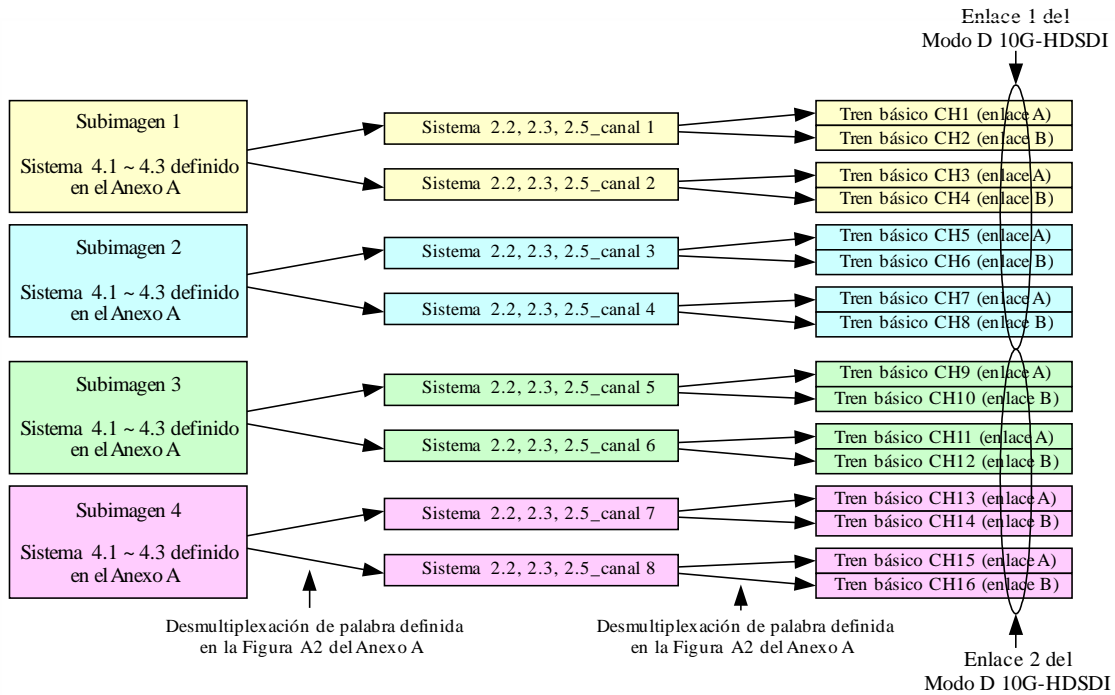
Enlace 1 del
Modo D 10G-HDSDI

Subimagen 1

Sistema 4.1 ~ 4.3 definido en el Anexo A

Sistema 2.2, 2.3, 2.5_canal 1

Sistema 2.2, 2.3, 2.5_canal 2

Tren básico CH1 (enlace A)
Tren básico CH2 (enlace B)
Tren básico CH3 (enlace A)
Tren básico CH4 (enlace B)

Subimagen 2

Sistema 4.1 ~ 4.3 definido en el Anexo A

Sistema 2.2, 2.3, 2.5_canal 3

Sistema 2.2, 2.3, 2.5_canal 4

Tren básico CH5 (enlace A)
Tren básico CH6 (enlace B)
Tren básico CH7 (enlace A)
Tren básico CH8 (enlace B)

Subimagen 3

Sistema 4.1 ~ 4.3 definido en el Anexo A

Sistema 2.2, 2.3, 2.5_canal 5

Sistema 2.2, 2.3, 2.5_canal 6

Tren básico CH9 (enlace A)
Tren básico CH10 (enlace B)
Tren básico CH11 (enlace A)
Tren básico CH12 (enlace B)

Subimagen 4

Sistema 4.1 ~ 4.3 definido en el Anexo A

Sistema 2.2, 2.3, 2.5_canal 7

Sistema 2.2, 2.3, 2.5_canal 8

Tren básico CH13 (enlace A)
Tren básico CH14 (enlace B)
Tren básico CH15 (enlace A)
Tren básico CH16 (enlace B)

Desmultiplexación de palabra definida en la Figura A2 del Anexo A

Desmultiplexación de palabra definida en la Figura A2 del Anexo A

Enlace 2 del
Modo D 10G-HDSDI